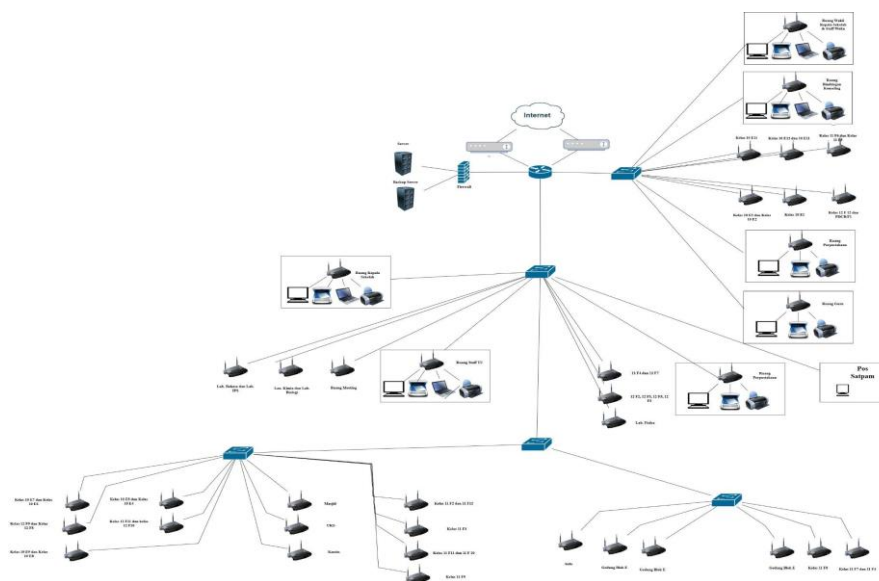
Internet

Server

Backup Server

Firewall

Ruang Wakil Kepala Sekolah & Staff Waka

Ruang Bimbingan Konseling

Kelas 10 E1

Kelas 10 E2 dan 10 E3

Kelas 11 F8 dan Kelas 11 F9

Kelas 10 E5 dan Kelas 10 E2

Kelas 10 E1

Kelas 12 F 12 dan PBGKB

Ruang Kepala Sekolah

Ruang Perpustakaan

Ruang Guru

Lab. Bahasa dan Lab. IPS

Lab. Kimia dan Lab. Biologi

Ruang Meeting

Ruang Staff TU

11 F4 dan 11 F7

12 F1, 12 F3, 12 F4, 12 F5

Lab. Fisika

Ruang Perpustakaan

Pos Satpam

Kelas 10 E7 dan Kelas 10 E8

Kelas 10 E9 dan Kelas 10 E3

Kelas 12 F9 dan Kelas 12 F8

Kelas 11 F11 dan kelas 11 F10

Kelas 10 E9 dan Kelas 10 E6

Masjid

UKS

Kantin

Kelas 11 F2 dan 11 F12

Kelas 11 F1

Kelas 11 F11 dan 11 F 10

Kelas 11 F5

Aula

Gedung Blok A

Gedung Blok E

Gedung Blok E

Kelas 11 F6

Kelas 11 F7 dan 11 F3